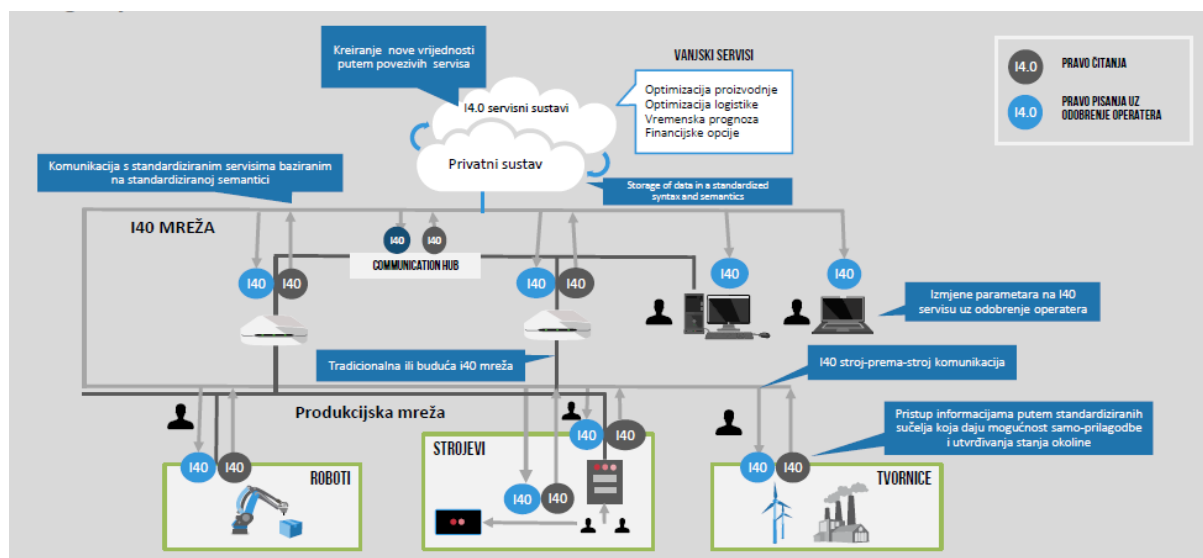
Kreiranje nove vrijednosti putem povezivih servisa

VANJSKI SERVISI

I4.0 servisni sustavi

Optimizacija proizvodnje
Optimizacija logistike
Vremenska prognoza
Financijske opcije

I4.0 PRAVO ČITANJA

I4.0 PRAVO PISANJA UZ ODOBRENJE OPERATERA

Komunikacija s standardiziranim servisima baziranim na standardiziranoj semantici

Privatni sustav

Storage of data in a standardized syntax and semantics

I40 MREŽA

I40 I40

COMMUNICATION HUB

I40 I40

I40 I40

I40

I40

Izmjene parametara na I40 servisu uz odobrenje operatera

Tradicionalna ili buduća i40 mreža

I40 stroj-prema-stroj komunikacija

Produkcijska mreža

Pristup informacijama putem standardiziranih sučelja koja daju mogućnost samo-prilagodbe i utvrđivanja stanja okoline

I40 I40

STROJEVI

I40 I40

ROBOTI

I40 I40

I40 I40

TVORNICE